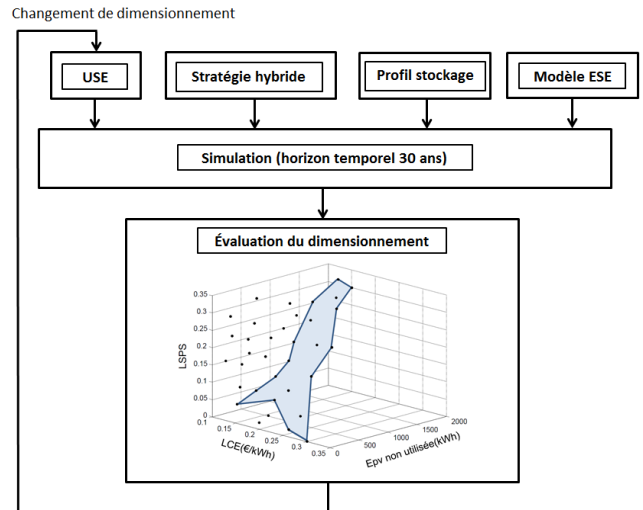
Changement de dimensionnement

USE

Stratégie hybride

Profil stockage

Modèle ESE

Simulation (horizon temporel 30 ans)

Évaluation du dimensionnement

0.35
0.3
0.25
0.2
0.15
0.1
0.05
0
LSPS
0.1
0.15
0.2
0.25
0.3
0.35
LCE(€/kWh)
0
500
1000
1500
2000
Epv non utilisée(kWh)